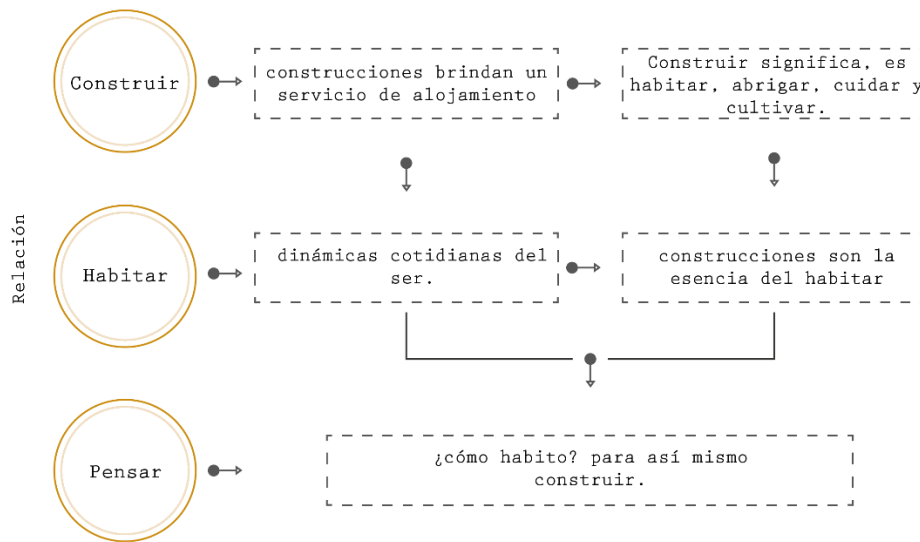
Relación

Construir

construcciones brindan un servicio de alojamiento

Construir significa, es habitar, abrigar, cuidar y cultivar.

Habitar

dinámicas cotidianas del ser.

construcciones son la esencia del habitar

Pensar

¿cómo habito? para así mismo construir.